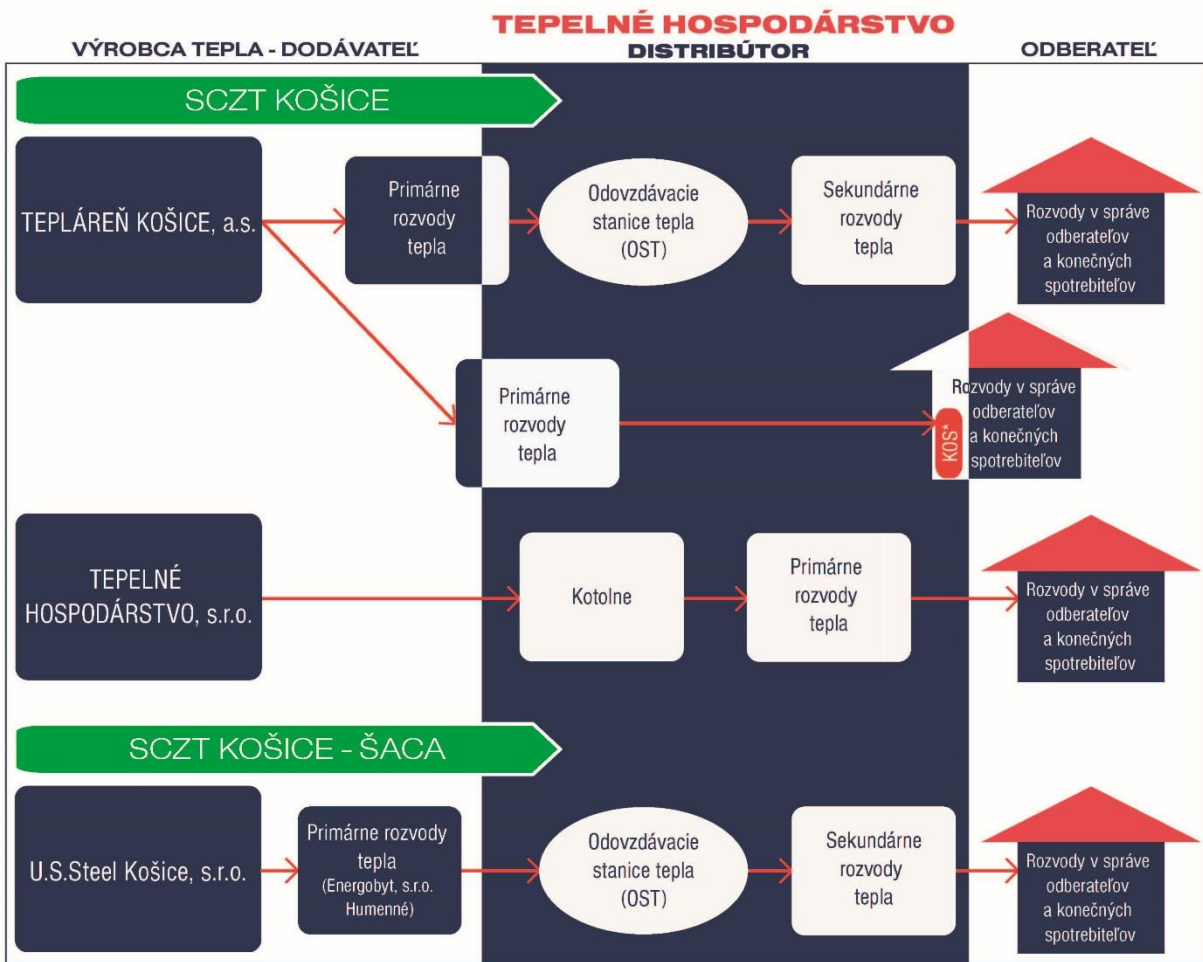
TEPELNÉ HOSPODÁRSTVO
VÝROBCA TEPLA - DODÁVATEĽ
DISTRIBÚTOR
ODBERATEĽ

SCZT KOŠICE

TEPLÁREŇ KOŠICE, a.s.

Primárne rozvody tepla

Odovzdávacie stanice tepla (OST)

Sekundárne rozvody tepla

Rozvody v správe odberateľov a konečných spotrebiteľov

Primárne rozvody tepla

KOS*

Rozvody v správe odberateľov a konečných spotrebiteľov

TEPELNÉ HOSPODÁRSTVO, s.r.o.

Kotolne

Primárne rozvody tepla

Rozvody v správe odberateľov a konečných spotrebiteľov

SCZT KOŠICE - ŠACA

U.S.Steel Košice, s.r.o.

Primárne rozvody tepla (Energobyt, s.r.o. Humenné)

Odovzdávacie stanice tepla (OST)

Sekundárne rozvody tepla

Rozvody v správe odberateľov a konečných spotrebiteľov